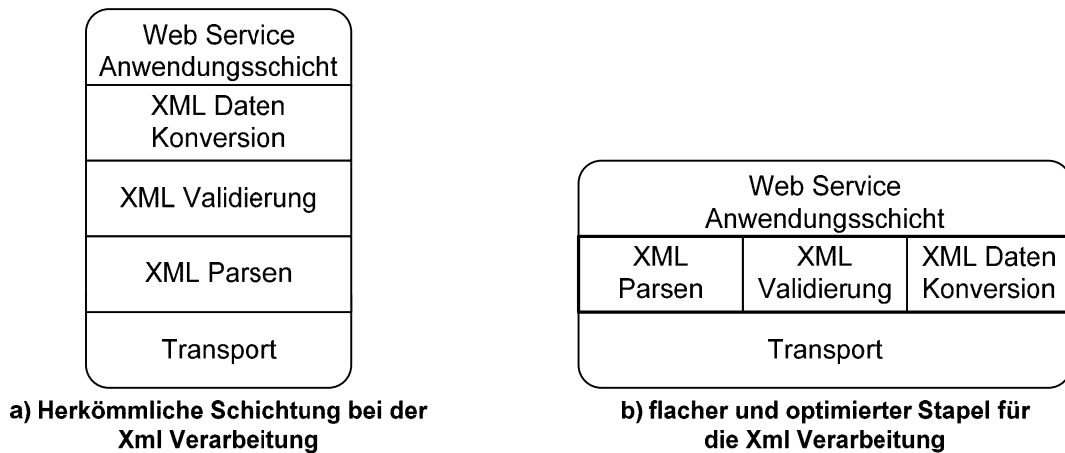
Web Service Anwendungsschicht

XML Daten Konversion

XML Validierung

XML Parsen

Transport

a) Herkömmliche Schichtung bei der Xml Verarbeitung

Web Service Anwendungsschicht

| XML Parsen | XML Validierung | XML Daten Konversion |
|---|---|---|

Transport

b) flacher und optimierter Stapel für die Xml Verarbeitung